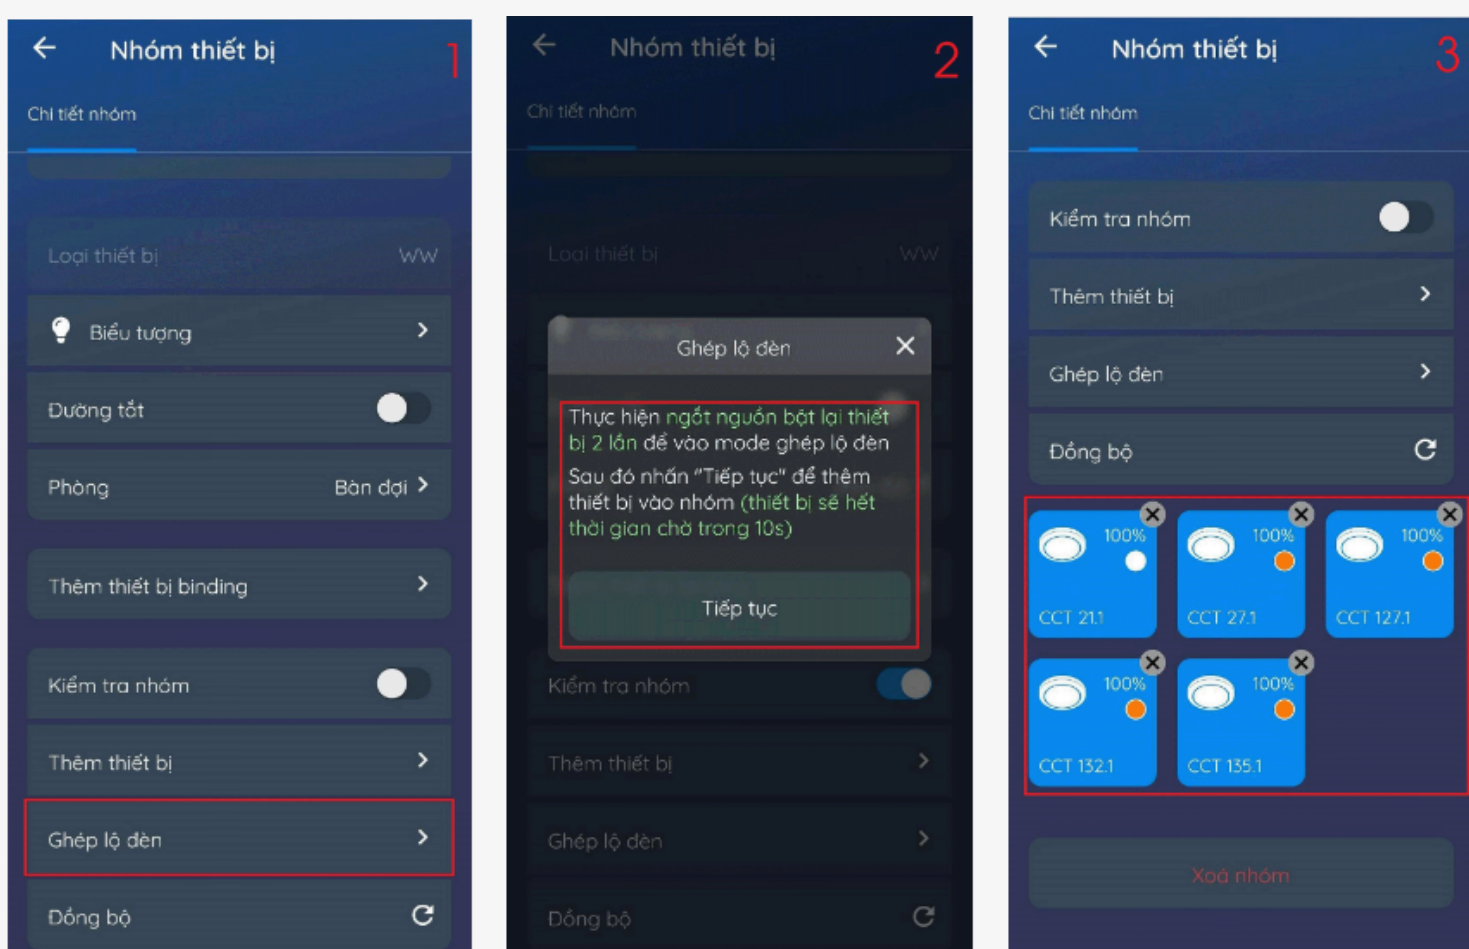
Nhóm thiết bị
1
Chi tiết nhóm

Loại thiết bị WW
Biểu tượng
Đường tốt
Phòng Bàn đợi
Thêm thiết bị binding
Kiểm tra nhóm
Thêm thiết bị
Ghép lộ đèn
Đồng bộ

Nhóm thiết bị
2
Chi tiết nhóm

Loại thiết bị WW

Ghép lộ đèn

Thực hiện ngắt nguồn bật lại thiết bị 2 lần để vào mode ghép lộ đèn

Sau đó nhấn "Tiếp tục" để thêm thiết bị vào nhóm (thiết bị sẽ hết thời gian chờ trong 10s)

Tiếp tục

Kiểm tra nhóm
Thêm thiết bị
Ghép lộ đèn
Đồng bộ

Nhóm thiết bị
3
Chi tiết nhóm

Kiểm tra nhóm
Thêm thiết bị
Ghép lộ đèn
Đồng bộ

100%
CCT 21.1
100%
CCT 27.1
100%
CCT 127.1
100%
CCT 132.1
100%
CCT 135.1

Xoá nhóm